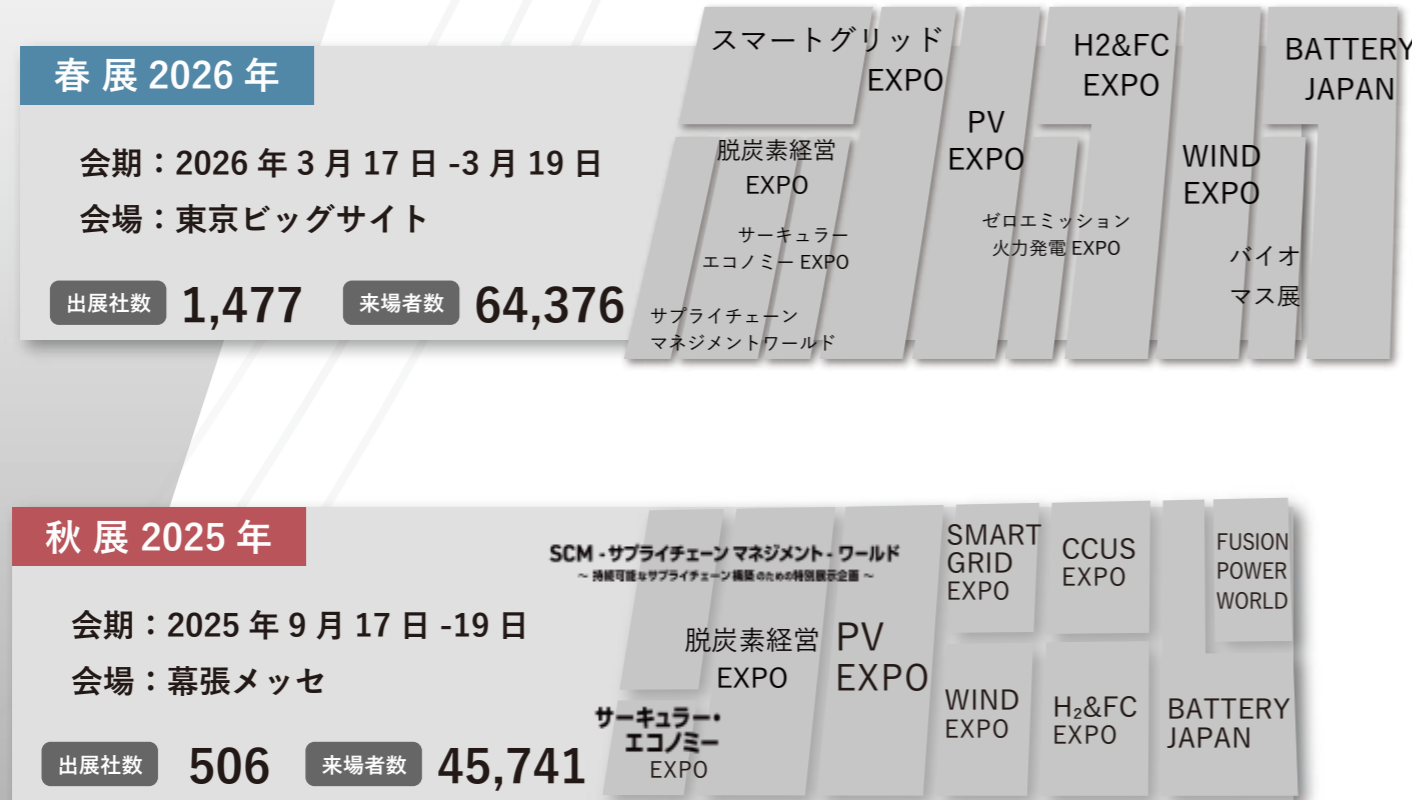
春展 2026 年

会期：2026 年 3 月 17 日 -3 月 19 日

会場：東京ビッグサイト

出展社数 1,477 来場者数 64,376

スマートグリッド EXPO

H2&FC EXPO

BATTERY JAPAN

PV EXPO

脱炭素経営 EXPO

WIND EXPO

ゼロエミッション 火力発電 EXPO

サーキュラー エコノミー EXPO

バイオ マス展

サプライチェーン マネジメントワールド

秋展 2025 年

会期：2025 年 9 月 17 日 -19 日

会場：幕張メッセ

出展社数 506 来場者数 45,741

SCM・サプライチェーン マネジメント・ワールド
～ 持続可能なサプライチェーン構築のための特別展示企画 ～

SMART GRID EXPO

CCUS EXPO

FUSION POWER WORLD

脱炭素経営 EXPO

PV EXPO

WIND EXPO

$H_2$&FC EXPO

BATTERY JAPAN

サーキュラー・エコノミー EXPO